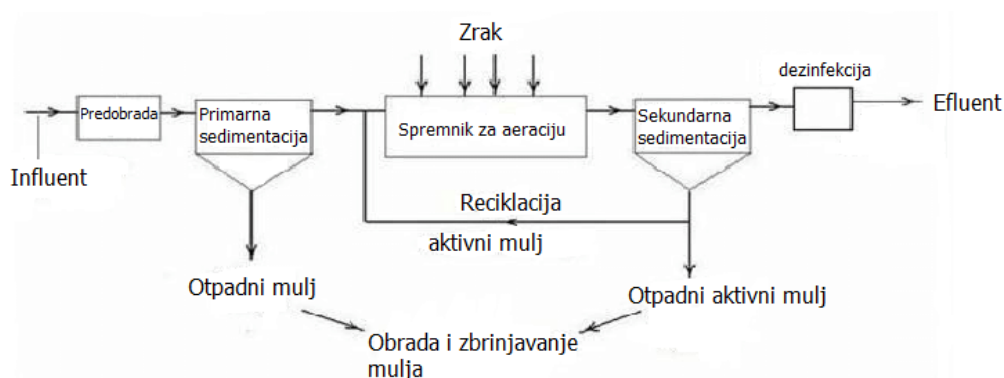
Zrak

dezinfekcija

Predobrada

Primarna sedimentacija

Spremnik za aeraciju

Sekundarna sedimentacija

Efluent

Influent

Reciklacija

aktivni mulj

Otpadni mulj

Otpadni aktivni mulj

Obrada i zbrinjavanje mulja